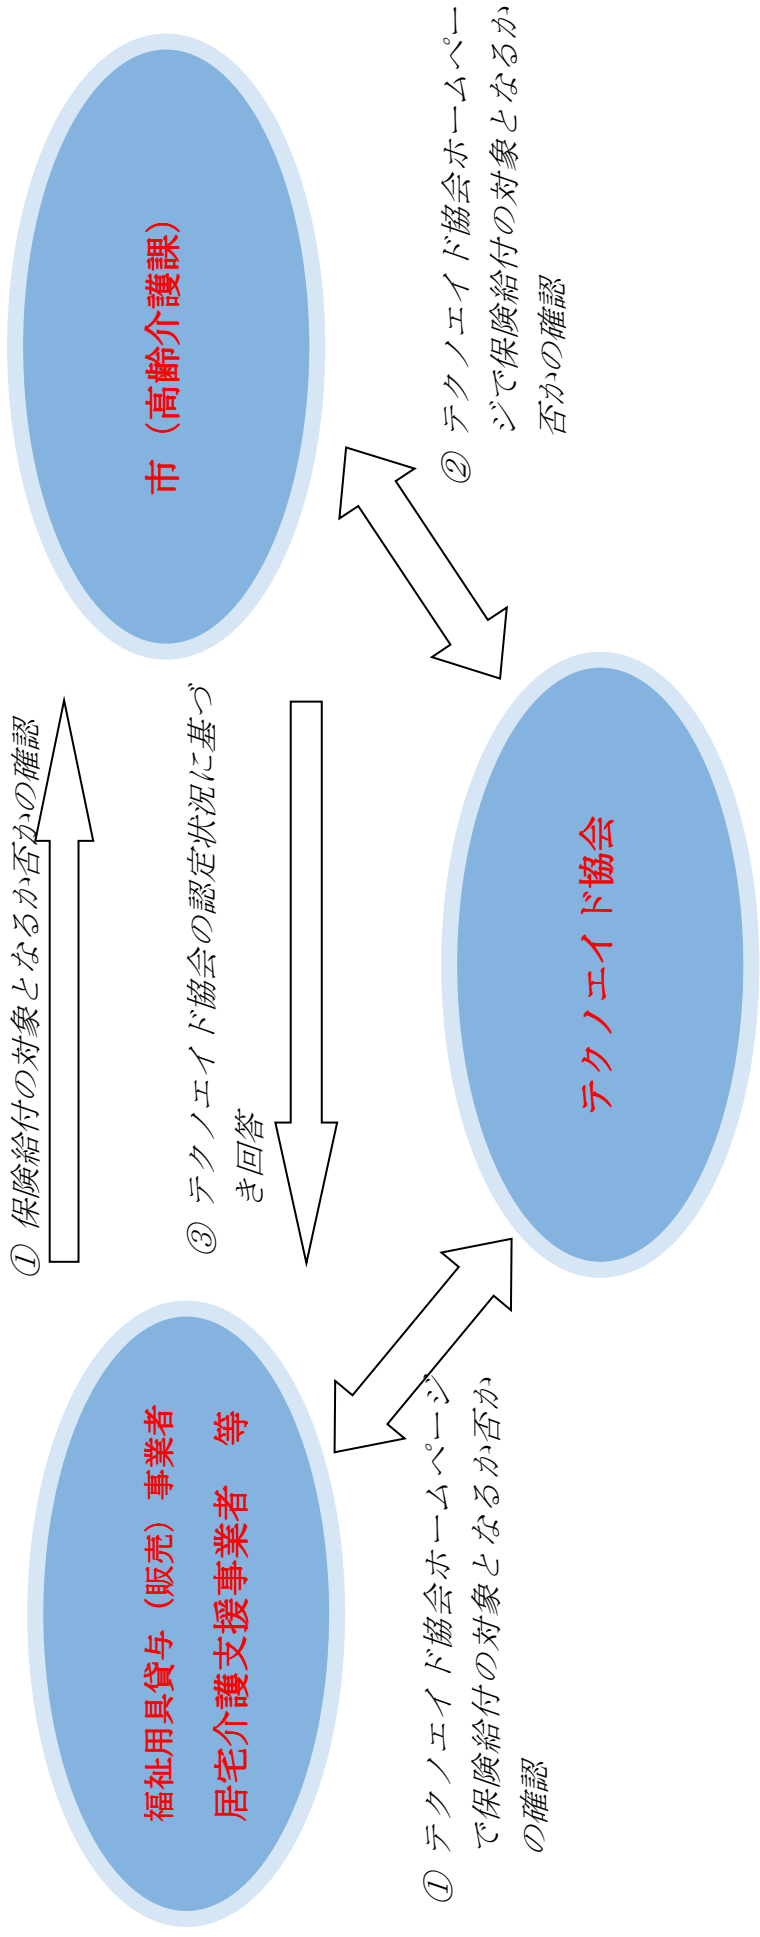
市（高齢介護課）

② テクノエイド協会ホームページで保険給付の対象となるか否かの確認

① 保険給付の対象となるか否かの確認

③ テクノエイド協会の認定状況に基づき回答

テクノエイド協会

福祉用具貸与（販売）事業者
居宅介護支援事業者　等

① テクノエイド協会ホームページで保険給付の対象となるか否かの確認